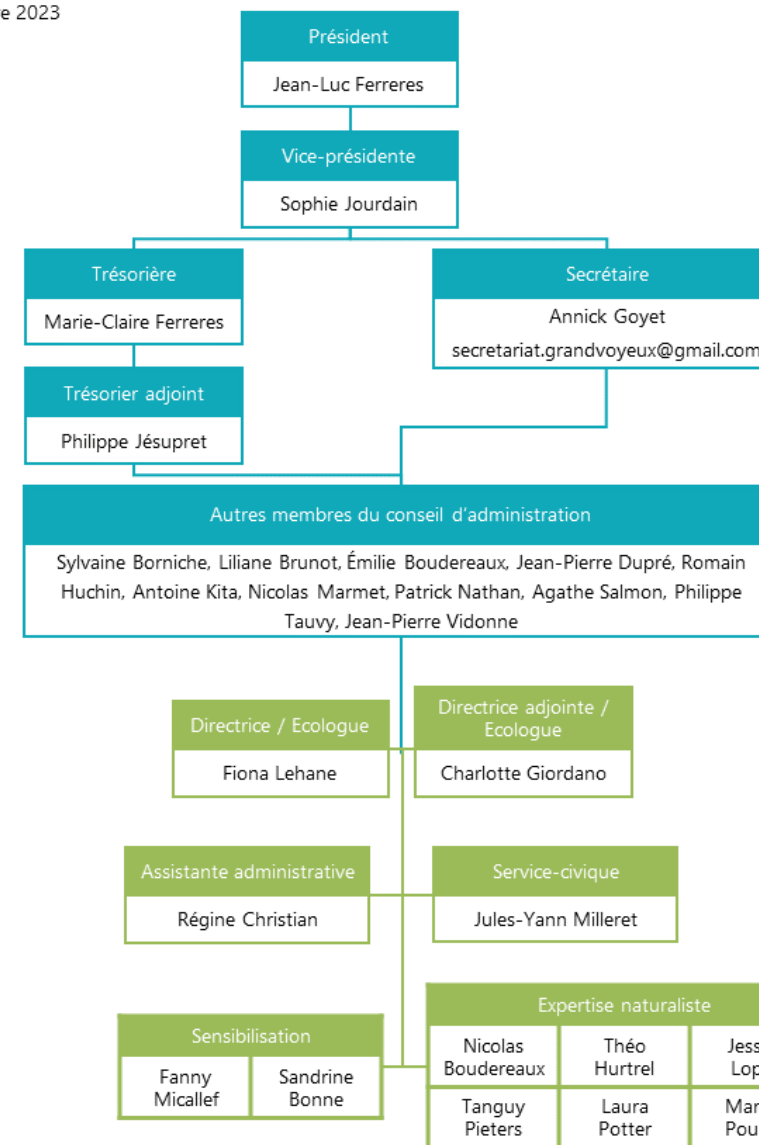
e 2023

Président

Jean-Luc Ferreres

Vice-présidente

Sophie Jourdain

Trésorière

Marie-Claire Ferreres

Trésorier adjoint

Philippe Jésupret

Secrétaire

Annick Goyet

secretariat.grandvoyeux@gmail.com

Autres membres du conseil d'administration

Sylvaine Borniche, Liliane Brunot, Émilie Boudereaux, Jean-Pierre Dupré, Romain Huchin, Antoine Kita, Nicolas Marmet, Patrick Nathan, Agathe Salmon, Philippe Tauvy, Jean-Pierre Vidonne

Directrice / Ecologue

Fiona Lehane

Directrice adjointe / Ecologue

Charlotte Giordano

Assistante administrative

Régine Christian

Service-civique

Jules-Yann Milleret

Sensibilisation

Fanny Micallef

Sandrine Bonne

Expertise naturaliste

Nicolas Boudereaux

Théo Hurtrel

Jess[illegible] Lop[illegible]

Tanguy Pieters

Laura Potter

Mar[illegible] Pou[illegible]